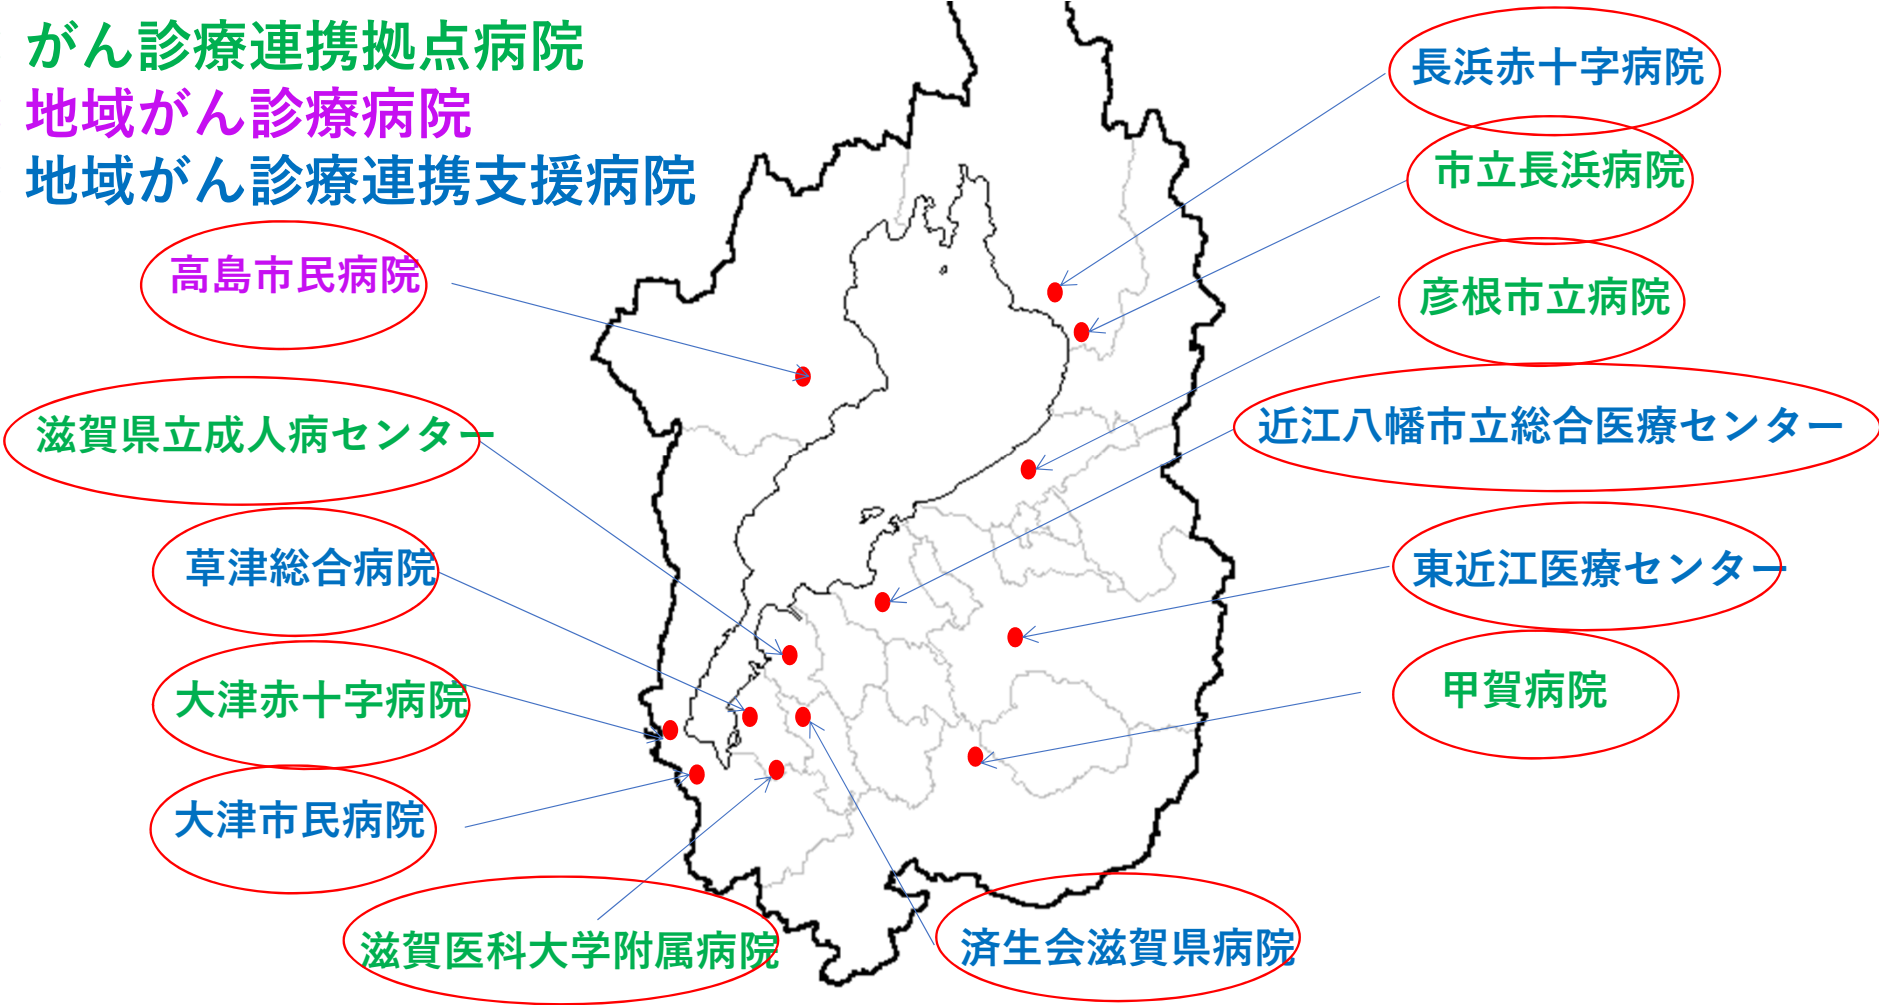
がん診療連携拠点病院
地域がん診療病院
地域がん診療連携支援病院

長浜赤十字病院

市立長浜病院

高島市民病院

彦根市立病院

滋賀県立成人病センター

近江八幡市立総合医療センター

草津総合病院

東近江医療センター

大津赤十字病院

甲賀病院

大津市民病院

滋賀医科大学附属病院

済生会滋賀県病院